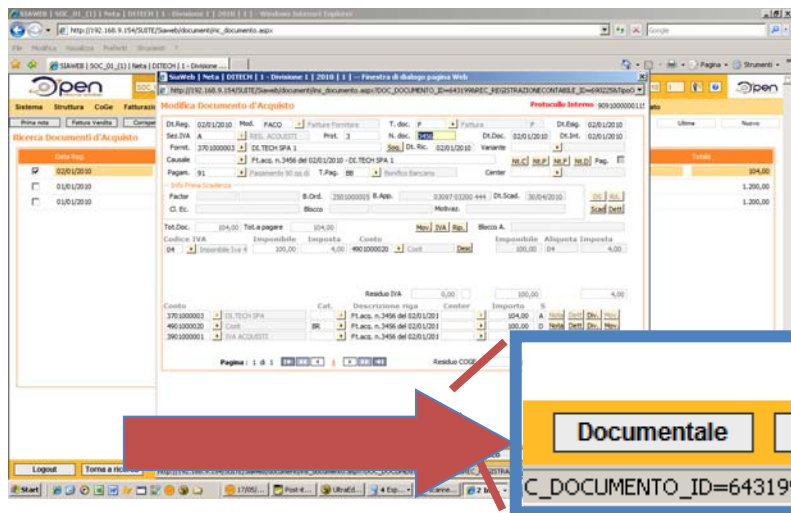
SIAWEB | SOC_01_(1) | Neta | DITECH | 1 - Divisione 1 | 2010 | 1 - Windows Internet Explorer

http://192.168.9.154/SUITE/Siaweb/documenti/nc_documento.aspx

Google

File Modifica Visualizza Preferiti Strumenti ?

SIAWEB | SOC_01_(1) | Neta | DITECH | 1 - Divisione ...

Pagina Strumenti

Open

Open

SiaWeb | Neta | DITECH | 1 - Divisione 1 | 2010 | 1 | -- Finestra di dialogo pagina Web

http://192.168.9.154/SUITE/Siaweb/documenti/nc_documento.aspx?DOC_DOCUMENTO_ID=643199&REC_REGISTRAZIONECONTABILE_ID=690225&tipoO

Sistema Struttura CoGe Fatturazi

Prima nota Fattura Vendita Compe

Ultime Nuove

Ricerca Documenti d'Acquisto

Data Reg.

02/01/2010

01/01/2010

01/01/2010

Totale

104,00

1.200,00

1.200,00

Modifica Documento d'Acquisto

Protocollo Interno 9091000001

Dt.Reg. 02/01/2010 Mod. FACO Fattura Fornitore T. doc. F Fattura P Dt.Esig. 02/01/2010

Sez.IVA A REG. ACQUISTI Prot. 3 N. doc. 3456 Dt.Doc. 02/01/2010 Dt.Int. 02/01/2010

Fornit. 3701000003 DI.TECH SPA 1 Seg Dt. Ric. 02/01/2010 Variante

Causale Ft.acq. n.3456 del 02/01/2010 - DI.TECH SPA 1 NI.C NI.P NI.F NI.D Pag.

Pagam. 91 Pagamento 90 gg dt T.Pag. BB Bonifico Bancario Center

Info Prima Scadenza

Factor B.Ord. 2501000005 B.App. 03097 03200 444 Dt.Scad. 30/04/2010

Cl. Ec. Blocco Motivaz. Scad Dett

Tot.Doc. 104,00 Tot.a pagare 104,00 Mov IVA Rip. Blocco A.

Codice IVA Imponibile Imposta Conto Imponibile Aliquota Imposta

04 Imponibile Iva 4 100,00 4,00 4901000020 Costi Dett 100,00 04 4,00

Residuo IVA 0,00 100,00 4,00

Conto Cat. Descrizione riga Center Importo S

3701000003 DI.TECH SPA BR Ft.acq. n.3456 del 02/01/201 104,00 A Note Dett Div. Mov

4901000020 Costi Ft.acq. n.3456 del 02/01/201 100,00 D Note Dett Div. Mov

3901000001 IVA ACQUISTI Ft.acq. n.3456 del 02/01/201

Pagina : 1 di 1 1 Residuo COGE

Logout Torna a ric

Start 17/05/... Post-it... UltraEd... 4 Exp... 2 W...

Documentale

C_DOCUMENTO_ID=643199